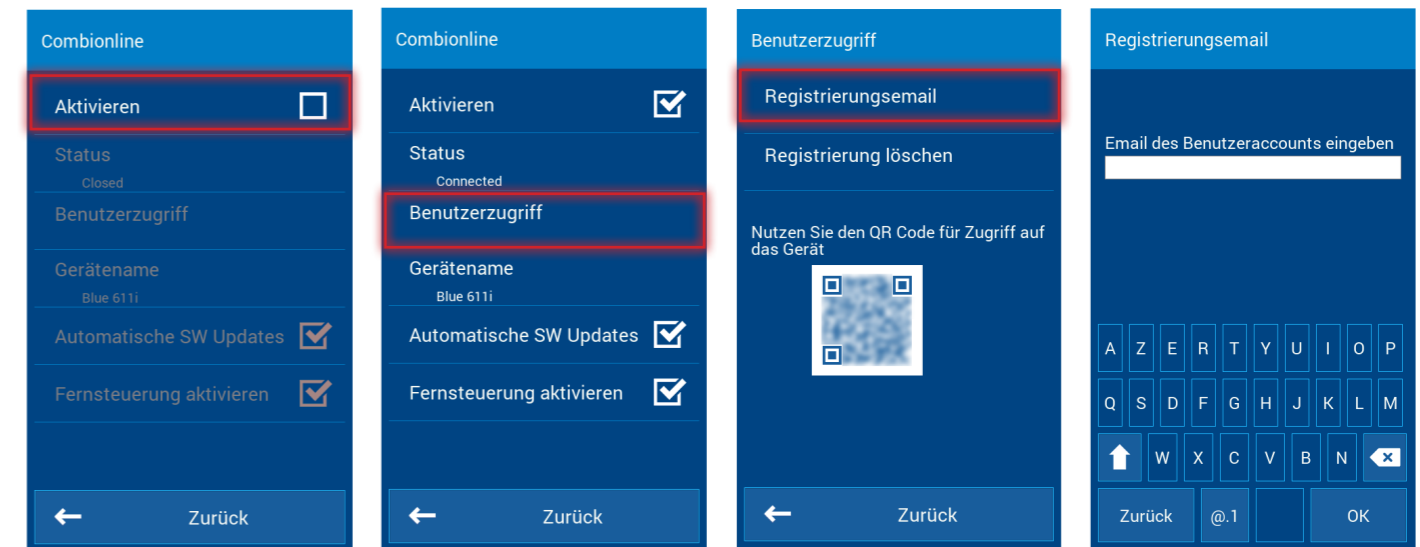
Combionline

Aktivieren

Status
Closed

Benutzerzugriff

Gerätename
Blue 611i

Automatische SW Updates

Fernsteuerung aktivieren

Zurück

Combionline

Aktivieren

Status
Connected

Benutzerzugriff

Gerätename
Blue 611i

Automatische SW Updates

Fernsteuerung aktivieren

Zurück

Benutzerzugriff

Registrierungsemail

Registrierung löschen

Nutzen Sie den QR Code für Zugriff auf das Gerät

Zurück

Registrierungsemail

Email des Benutzeraccounts eingeben

A Z E R T Y U I O P
Q S D F G H J K L M
W X C V B N

Zurück @.1 OK